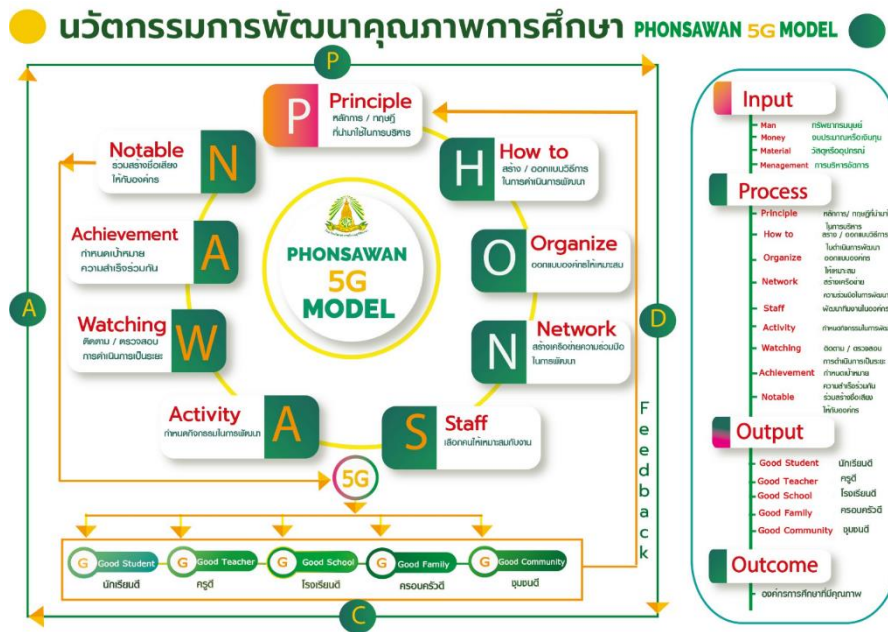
นวัตกรรมการพัฒนาคุณภาพการศึกษา PHONSAWAN 5G MODEL

P

P Principle หลักการ / ทฤษฎี ที่นำมาใช้ในการบริหาร

H How to สร้าง / ออกแบบวิธีการ ในการดำเนินการพัฒนา

O Organize ออกแบบองค์กรให้เหมาะสม

N Network สร้างเครือข่ายความร่วมมือ ในการพัฒนา

S Staff เลือกคนให้เหมาะสมกับงาน

A Activity กำหนดกิจกรรมในการพัฒนา

W Watching ติดตาม / ตรวจสอบ การดำเนินการเป็นระยะ

A Achievement กำหนดเป้าหมาย ความสำเร็จร่วมกัน

N Notable รวมสร้างชื่อเสียง ให้กับองค์กร

PHONSAWAN 5G MODEL

A

D

Feedback

5G

G Good Student นักเรียนดี

G Good Teacher ครูดี

G Good School โรงเรียนดี

G Good Family ครอบครัวดี

G Good Community ชุมชนดี

C

Input
- Man ทรัพยากรมนุษย์
- Money งบประมาณหรือเงินทุน
- Material วัสดุหรืออุปกรณ์
- Menagement การบริหารจัดการ

Process
- Principle หลักการ/ ทฤษฎีที่นำมา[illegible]
- How to ในการบริหาร สร้าง / ออกแบบวิธีการ
- Organize ในดำเนินการพัฒนา ออกแบบองค์กร ให้เหมาะสม
- Network สร้างเครือข่าย ความร่วมมือในการพัฒนา
- Staff พัฒนาทีมงานในองค์กร
- Activity กำหนดกิจกรรมในการพัฒ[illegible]
- Watching ติดตาม / ตรวจสอบ การดำเนินการเป็นระ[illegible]
- Achievement กำหนดเป้าหมาย ความสำเร็จร่วมกัน
- Notable ร่วมสร้างชื่อเสียง ให้กับองค์กร

Output
- Good Student นักเรียนดี
- Good Teacher ครูดี
- Good School โรงเรียนดี
- Good Family ครอบครัวดี
- Good Community ชุมชนดี

Outcome
- องค์การการศึกษาที่มีคุณภาพ